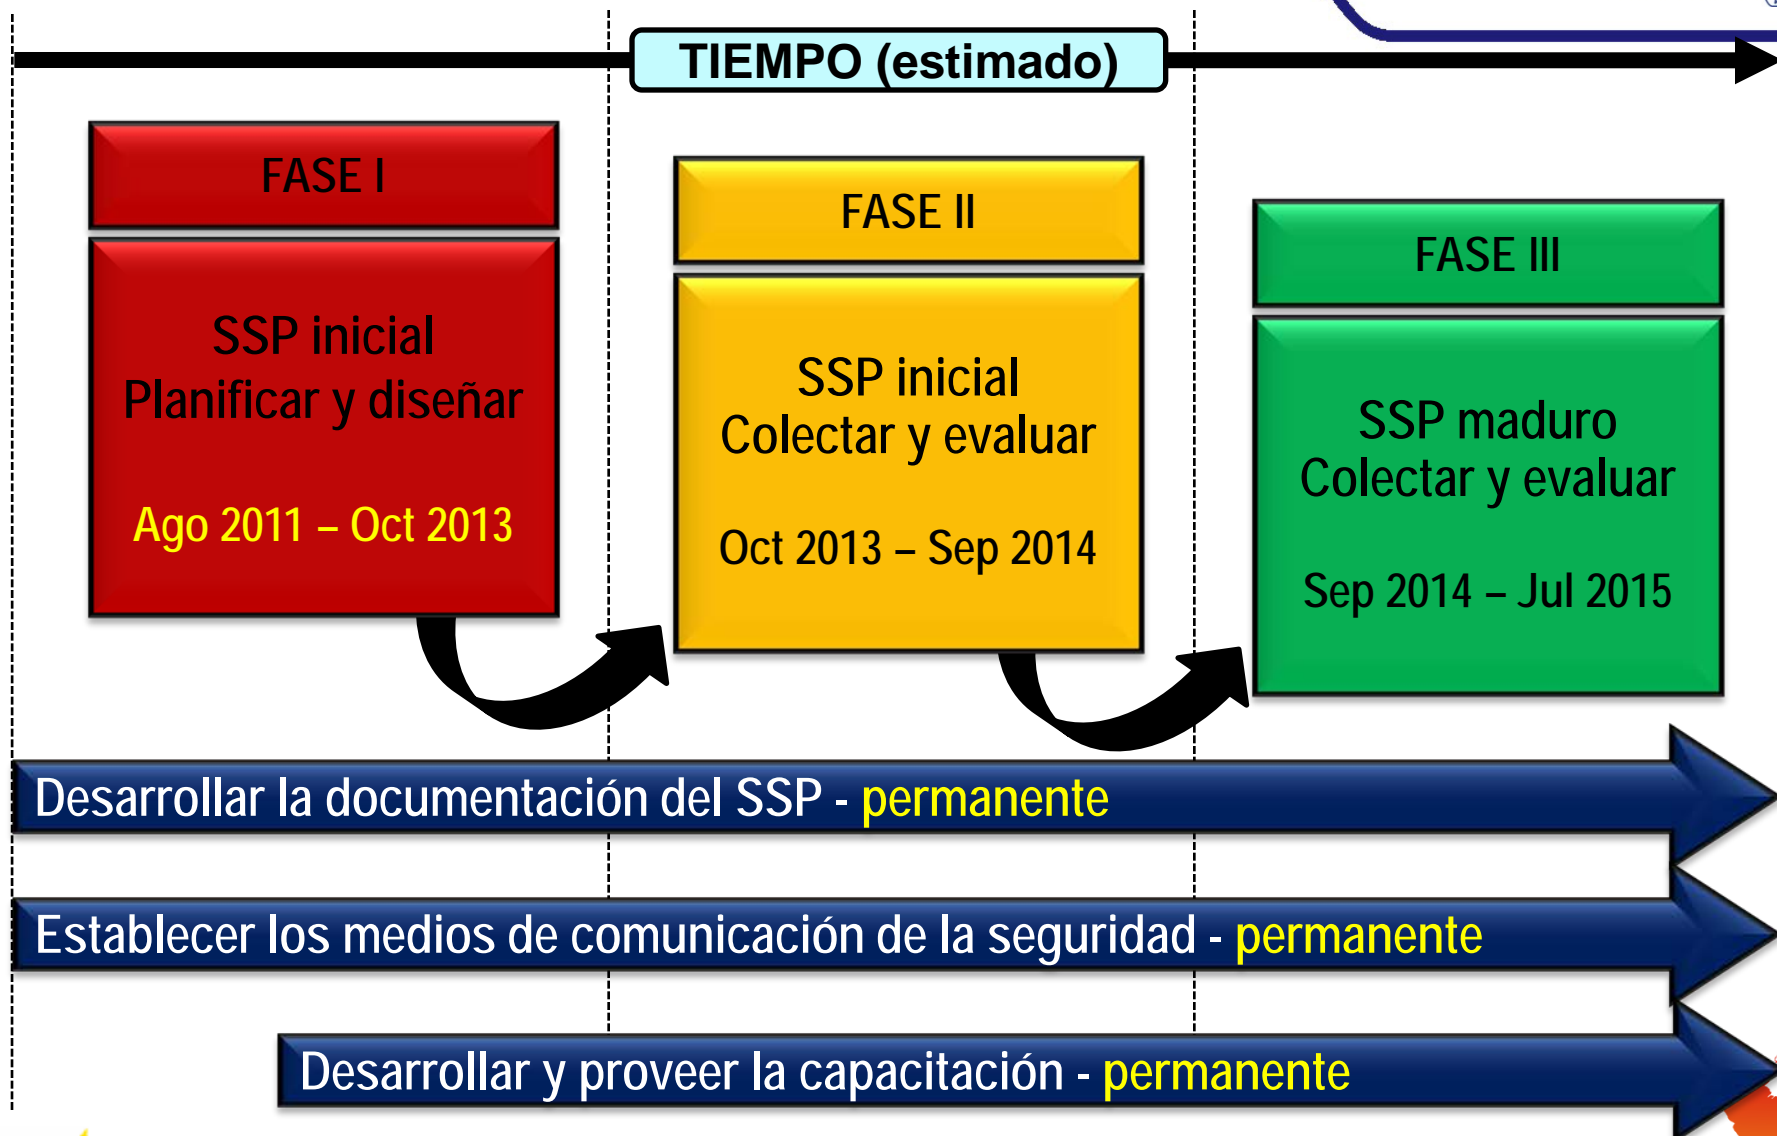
TIEMPO (estimado)

FASE I

SSP inicial
Planificar y diseñar

Ago 2011 – Oct 2013

FASE II

SSP inicial
Colectar y evaluar

Oct 2013 – Sep 2014

FASE III

SSP maduro
Colectar y evaluar

Sep 2014 – Jul 2015

Desarrollar la documentación del SSP - permanente

Establecer los medios de comunicación de la seguridad - permanente

Desarrollar y proveer la capacitación - permanente